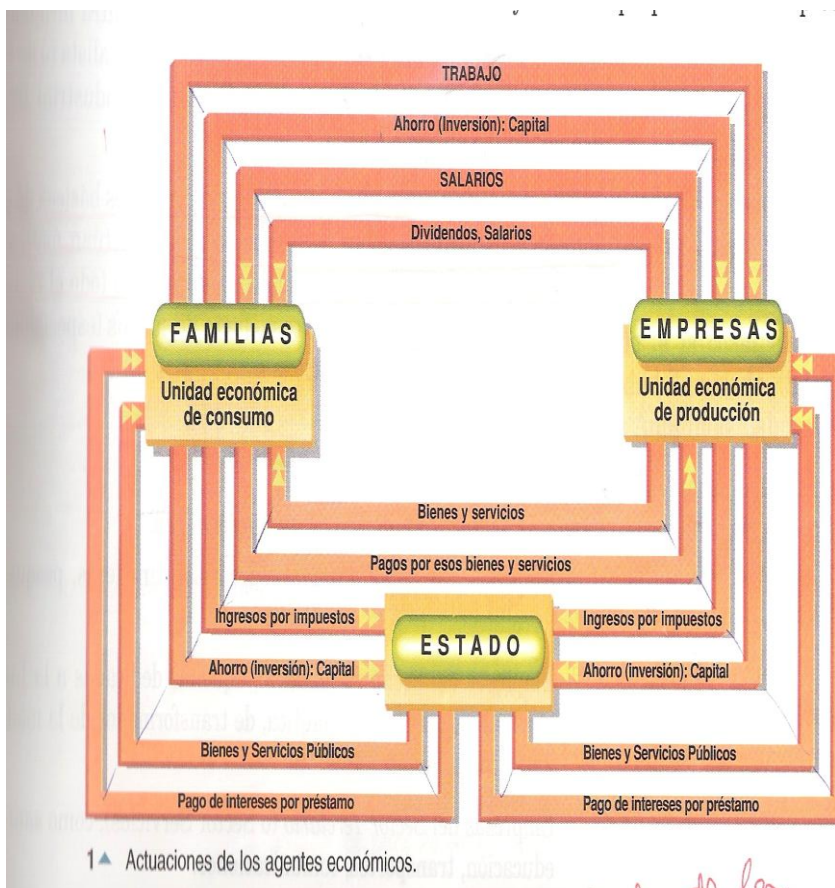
TRABAJO

Ahorro (Inversión): Capital

SALARIOS

Dividendos, Salarios

FAMILIAS
Unidad económica de consumo

EMPRESAS
Unidad económica de producción

Bienes y servicios

Pagos por esos bienes y servicios

Ingresos por impuestos

ESTADO

Ingresos por impuestos

Ahorro (inversión): Capital

Ahorro (inversión): Capital

Bienes y Servicios Públicos

Bienes y Servicios Públicos

Pago de intereses por préstamo

Pago de intereses por préstamo

1▲ Actuaciones de los agentes económicos.